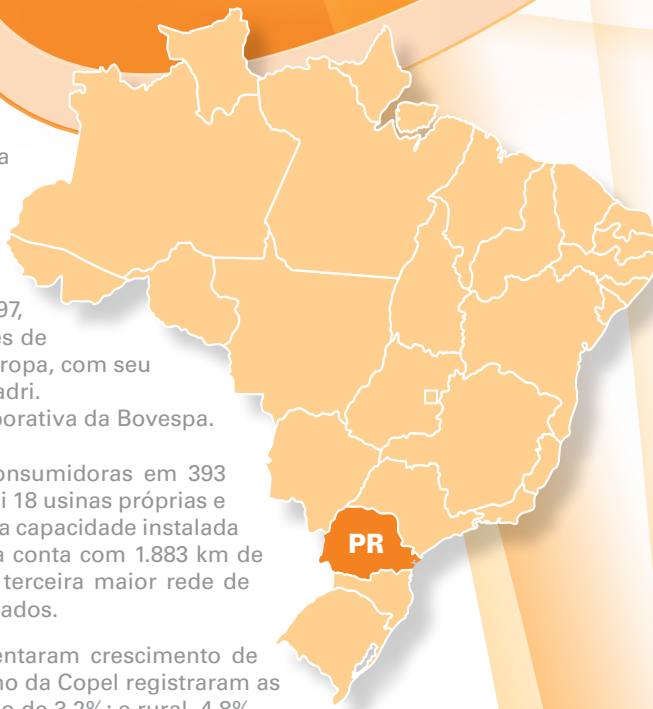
a

97,
es de
ropa, com seu
adri.
porativa da Bovespa.

onsumidoras em 393
i 18 usinas próprias e
a capacidade instalada
a conta com 1.883 km de
terceira maior rede de
ados.

entaram crescimento de
no da Copel registraram as
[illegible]

PR